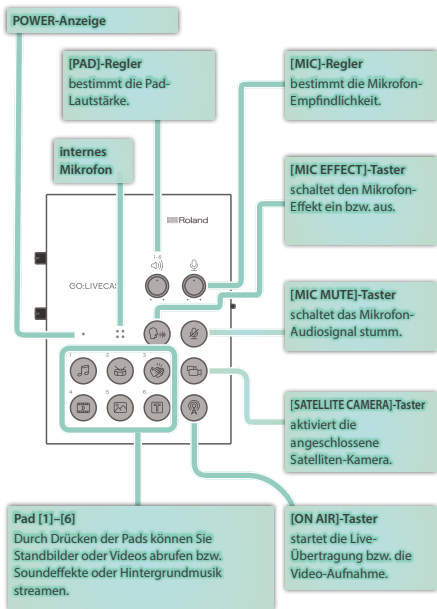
POWER-Anzeige

[PAD]-Regler
bestimmt die Pad-Lautstärke.

[MIC]-Regler
bestimmt die Mikrofon-Empfindlichkeit.

internes Mikrofon

[MIC EFFECT]-Taster
schaltet den Mikrofon-Effekt ein bzw. aus.

Roland

GO:LIVECAS

[MIC MUTE]-Taster
schaltet das Mikrofon-Audiosignal stumm.

1 2 3 4 5 6

[SATELLITE CAMERA]-Taster
aktiviert die angeschlossene Satelliten-Kamera.

Pad [1]–[6]
Durch Drücken der Pads können Sie Standbilder oder Videos abrufen bzw. Soundeffekte oder Hintergrundmusik streamen.

[ON AIR]-Taster
startet die Live-Übertragung bzw. die Video-Aufnahme.